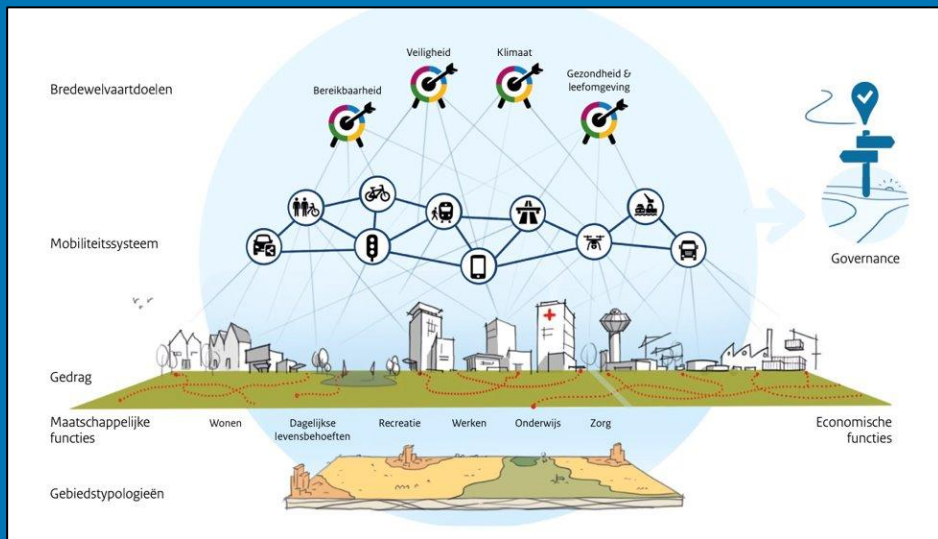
Bredewelvaartdoelen

Bereikbaarheid

Veiligheid

Klimaat

Gezondheid & leefomgeving

Mobiliteitssysteem

Governance

Gedrag

Maatschappelijke functies

Wonen

Dagelijkse levensbehoeften

Recreatie

Werken

Onderwijs

Zorg

Economische functies

Gebiedstypologieën